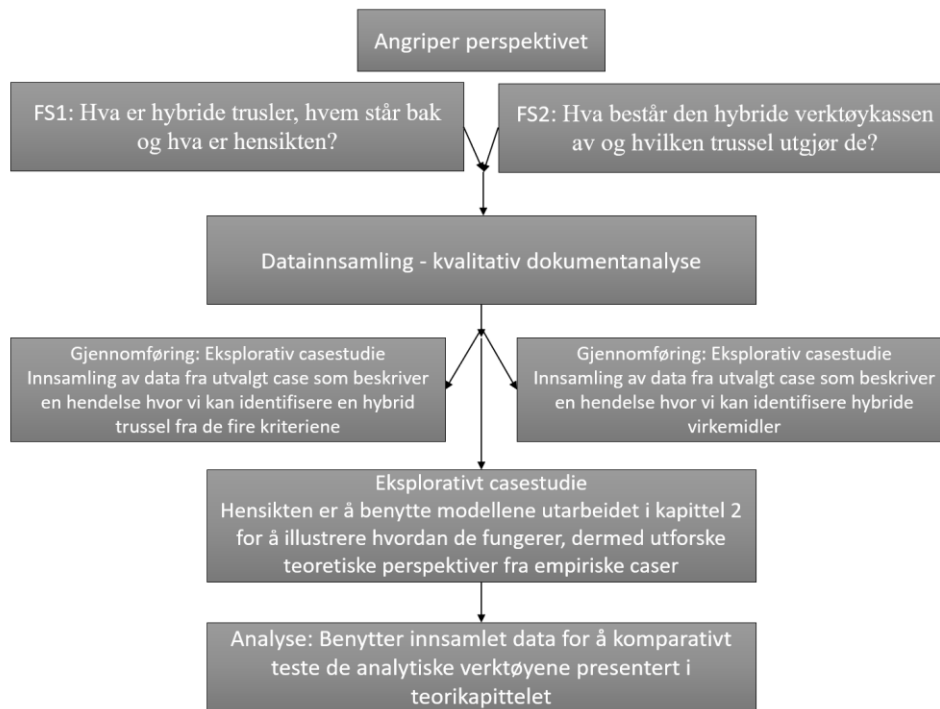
Angriper perspektivet

FS1: Hva er hybride trusler, hvem står bak og hva er hensikten?

FS2: Hva består den hybride verktøykassen av og hvilken trussel utgjør de?

Datainnsamling - kvalitativ dokumentanalyse

Gjennomføring: Eksplorativ casestudie
Innsamling av data fra utvalgt case som beskriver en hendelse hvor vi kan identifisere en hybrid trussel fra de fire kriteriene

Gjennomføring: Eksplorativ casestudie
Innsamling av data fra utvalgt case som beskriver en hendelse hvor vi kan identifisere hybride virkemidler

Eksplorativt casestudie
Hensikten er å benytte modellene utarbeidet i kapittel 2 for å illustrere hvordan de fungerer, dermed utforske teoretiske perspektiver fra empiriske caser

Analyse: Benytter innsamlet data for å komparativt teste de analytiske verktøyene presentert i teorikapittelet